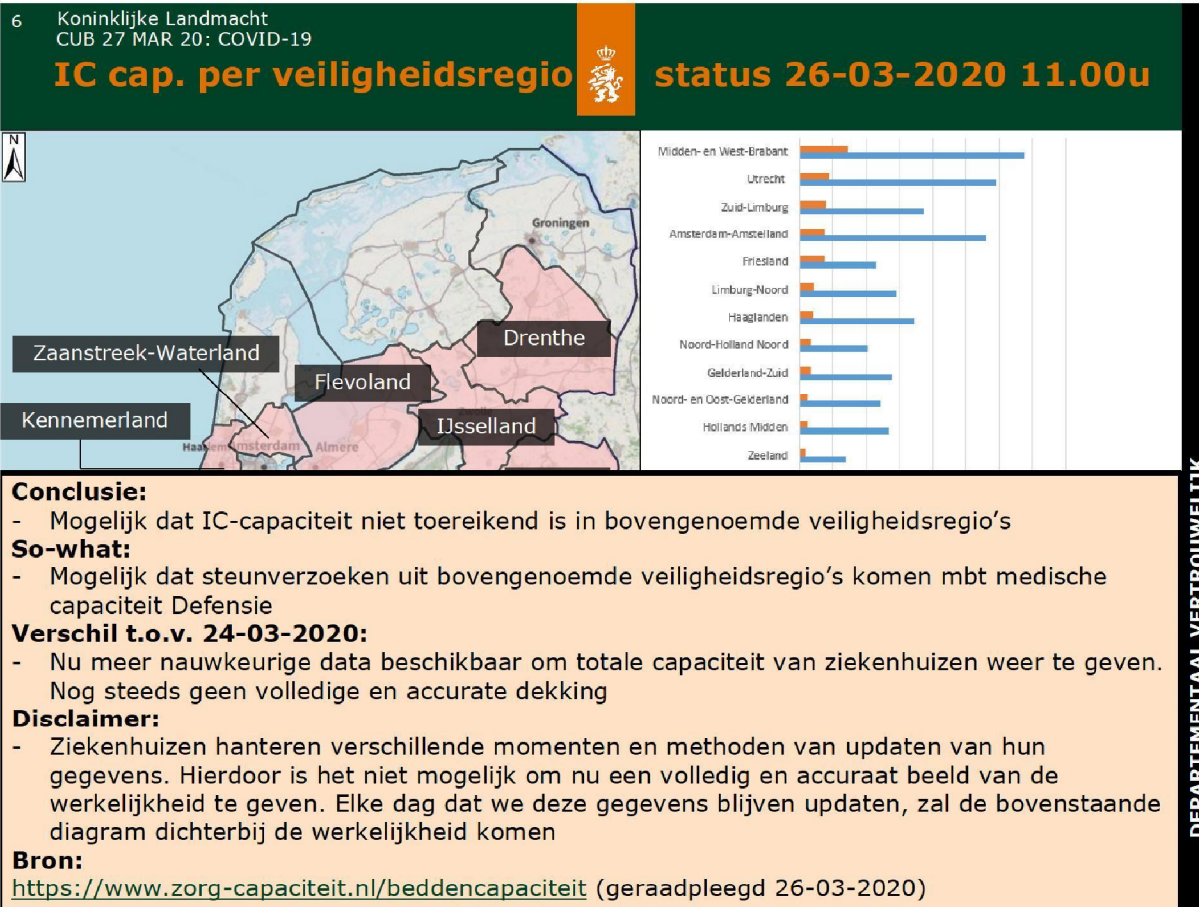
6 Koninklijke Landmacht
CUB 27 MAR 20: COVID-19

IC cap. per veiligheidsregio status 26-03-2020 11.00u

N

Groningen

Drenthe

Zaanstreek-Waterland

Flevoland

Kennemerland

IJsselland

Haarlem Amsterdam Almere

Midden- en West-Brabant
Utrecht
Zuid-Limburg
Amsterdam-Amstelland
Friesland
Limburg-Noord
Haaglanden
Noord-Holland Noord
Gelderland-Zuid
Noord- en Oost-Gelderland
Hollands Midden
Zeeland

Conclusie:
- Mogelijk dat IC-capaciteit niet toereikend is in bovengenoemde veiligheidsregio's
So-what:
- Mogelijk dat steunverzoeken uit bovengenoemde veiligheidsregio's komen mbt medische capaciteit Defensie
Verschil t.o.v. 24-03-2020:
- Nu meer nauwkeurige data beschikbaar om totale capaciteit van ziekenhuizen weer te geven. Nog steeds geen volledige en accurate dekking
Disclaimer:
- Ziekenhuizen hanteren verschillende momenten en methoden van updaten van hun gegevens. Hierdoor is het niet mogelijk om nu een volledig en accuraat beeld van de werkelijkheid te geven. Elke dag dat we deze gegevens blijven updaten, zal de bovenstaande diagram dichterbij de werkelijkheid komen
Bron:
https://www.zorg-capaciteit.nl/beddencapaciteit (geraadpleegd 26-03-2020)

DEPARTEMENTAAL VERTROUWELIJK